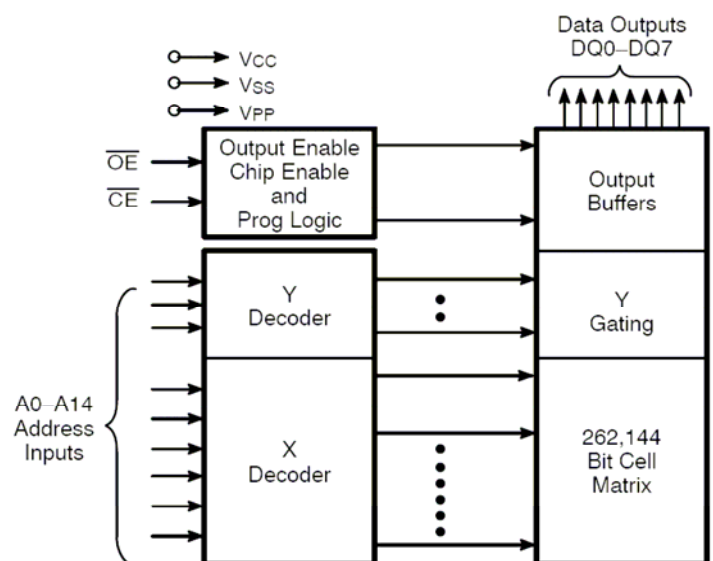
Data Outputs
DQ0–DQ7

$V_{CC}$
$V_{SS}$
$V_{PP}$

$\overline{OE}$
$\overline{CE}$

Output Enable
Chip Enable
and
Prog Logic

Output
Buffers

Y
Decoder

Y
Gating

A0–A14
Address
Inputs

X
Decoder

262,144
Bit Cell
Matrix